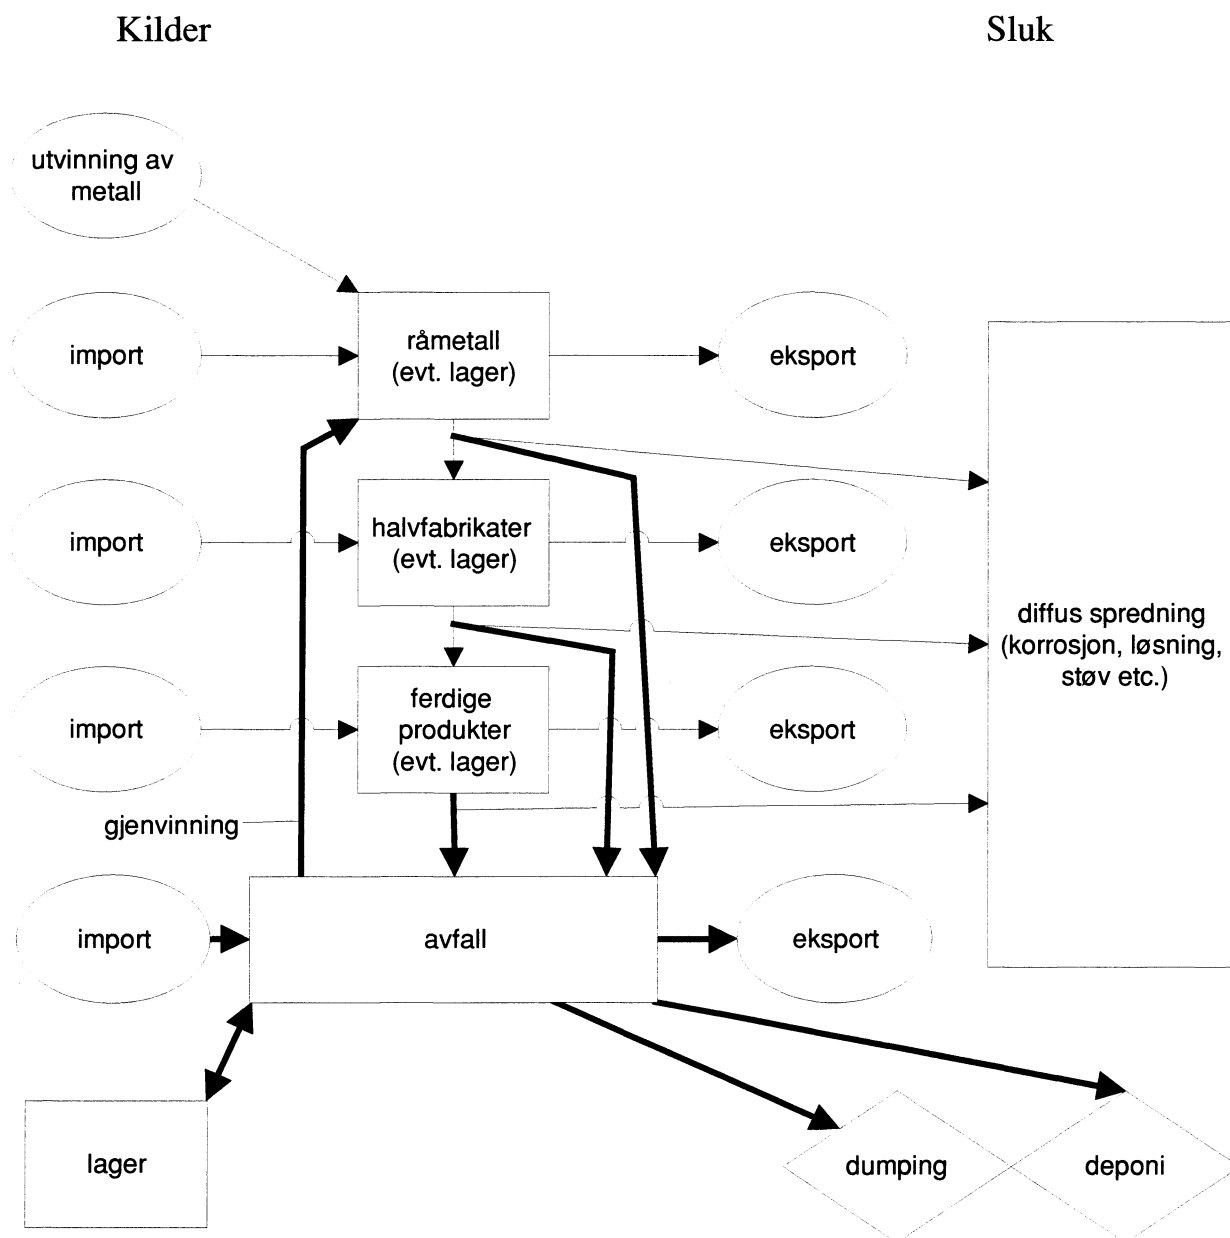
Kilder

Sluk

utvinning av metall

import

råmetall (evt. lager)

eksport

import

halvfabrikater (evt. lager)

eksport

diffus spredning (korrosjon, løsning, støv etc.)

import

ferdige produkter (evt. lager)

eksport

gjenvinning

import

avfall

eksport

lager

dumping

deponi